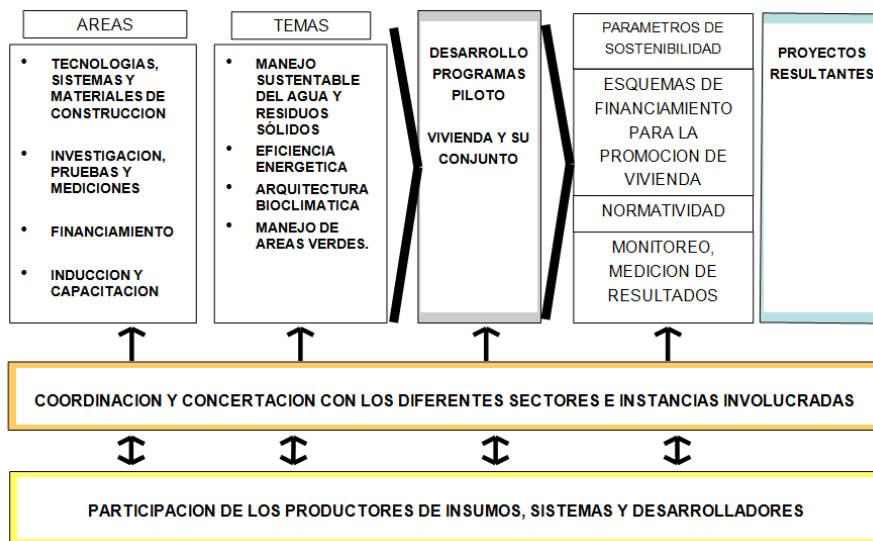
AREAS

- TECNOLOGIAS, SISTEMAS Y MATERIALES DE CONSTRUCCION
- INVESTIGACION, PRUEBAS Y MEDICIONES
- FINANCIAMIENTO
- INDUCCION Y CAPACITACION

TEMAS

- MANEJO SUSTENTABLE DEL AGUA Y RESIDUOS SÓLIDOS
- EFICIENCIA ENERGETICA
- ARQUITECTURA BIOCLIMATICA
- MANEJO DE AREAS VERDES.

DESARROLLO PROGRAMAS PILOTO

VIVIENDA Y SU CONJUNTO

PARAMETROS DE SOSTENIBILIDAD

ESQUEMAS DE FINANCIAMIENTO PARA LA PROMOCION DE VIVIENDA

NORMATIVIDAD

MONITOREO, MEDICION DE RESULTADOS

PROYECTOS RESULTANTES

COORDINACION Y CONCERTACION CON LOS DIFERENTES SECTORES E INSTANCIAS INVOLUCRADAS

PARTICIPACION DE LOS PRODUCTORES DE INSUMOS, SISTEMAS Y DESARROLLADORES